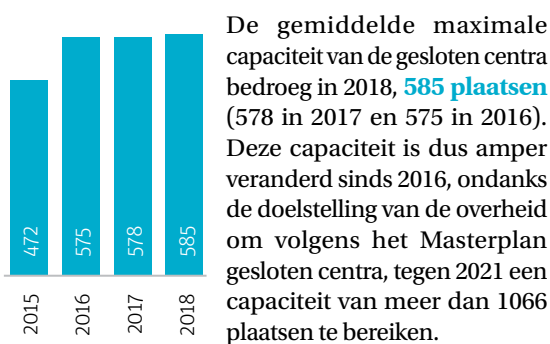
| 2015 | 2016 | 2017 | 2018 |
|---|---|---|---|
| 472 | 575 | 578 | 585 |

De gemiddelde maximale capaciteit van de gesloten centra bedroeg in 2018, **585 plaatsen** (578 in 2017 en 575 in 2016). Deze capaciteit is dus amper veranderd sinds 2016, ondanks de doelstelling van de overheid om volgens het Masterplan gesloten centra, tegen 2021 een capaciteit van meer dan 1066 plaatsen te bereiken.